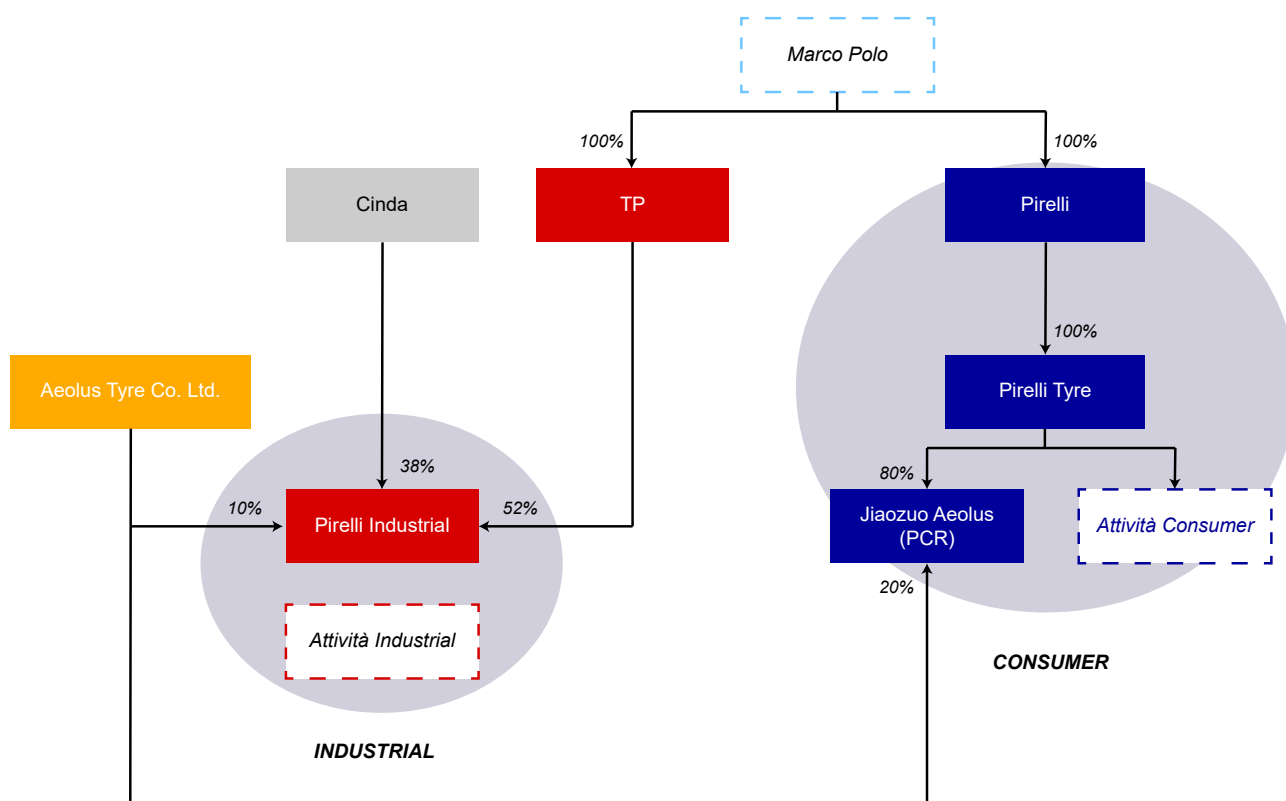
Marco Polo

100%

100%

Cinda

TP

Pirelli

100%

Aeolus Tyre Co. Ltd.

Pirelli Tyre

38%

80%

10%

Pirelli Industrial

52%

Jiaozuo Aeolus (PCR)

Attività Consumer

20%

Attività Industrial

CONSUMER

INDUSTRIAL